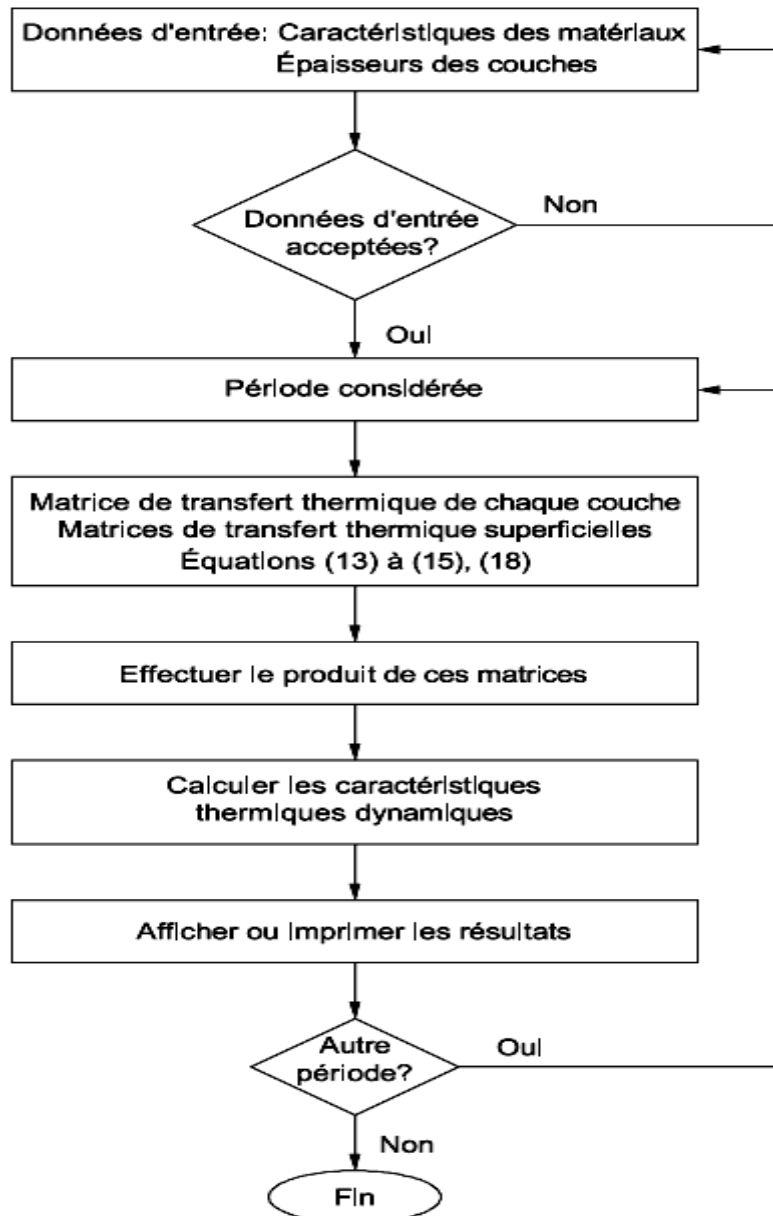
Données d'entrée: Caractéristiques des matériaux
Épaisseurs des couches

Données d'entrée acceptées?

Non

Oui

Période considérée

Matrice de transfert thermique de chaque couche
Matrices de transfert thermique superficielles
Équations (13) à (15), (18)

Effectuer le produit de ces matrices

Calculer les caractéristiques thermiques dynamiques

Afficher ou imprimer les résultats

Autre période?

Oui

Non

Fin